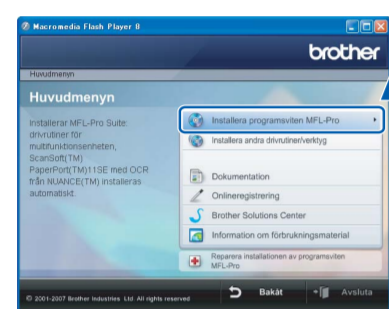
Macromedia Flash Player 8

brother

Huvudmenyn

Huvudmenyn

Installerar MFL-Pro Suite: drivrutiner för multifunktionsenheten, ScanSoft(TM) PaperPort(TM)11SE med OCR från NUANCE(TM) installeras automatiskt.

Installera programsviten MFL-Pro

Installera andra drivrutiner/verktyg

Dokumentation

Onlineregistrering

Brother Solutions Center

Information om förbrukningsmaterial

Reparera installationen av programsviten MFL-Pro

© 2001-2007 Brother Industries, Ltd. All rights reserved

Bakåt

Avsluta